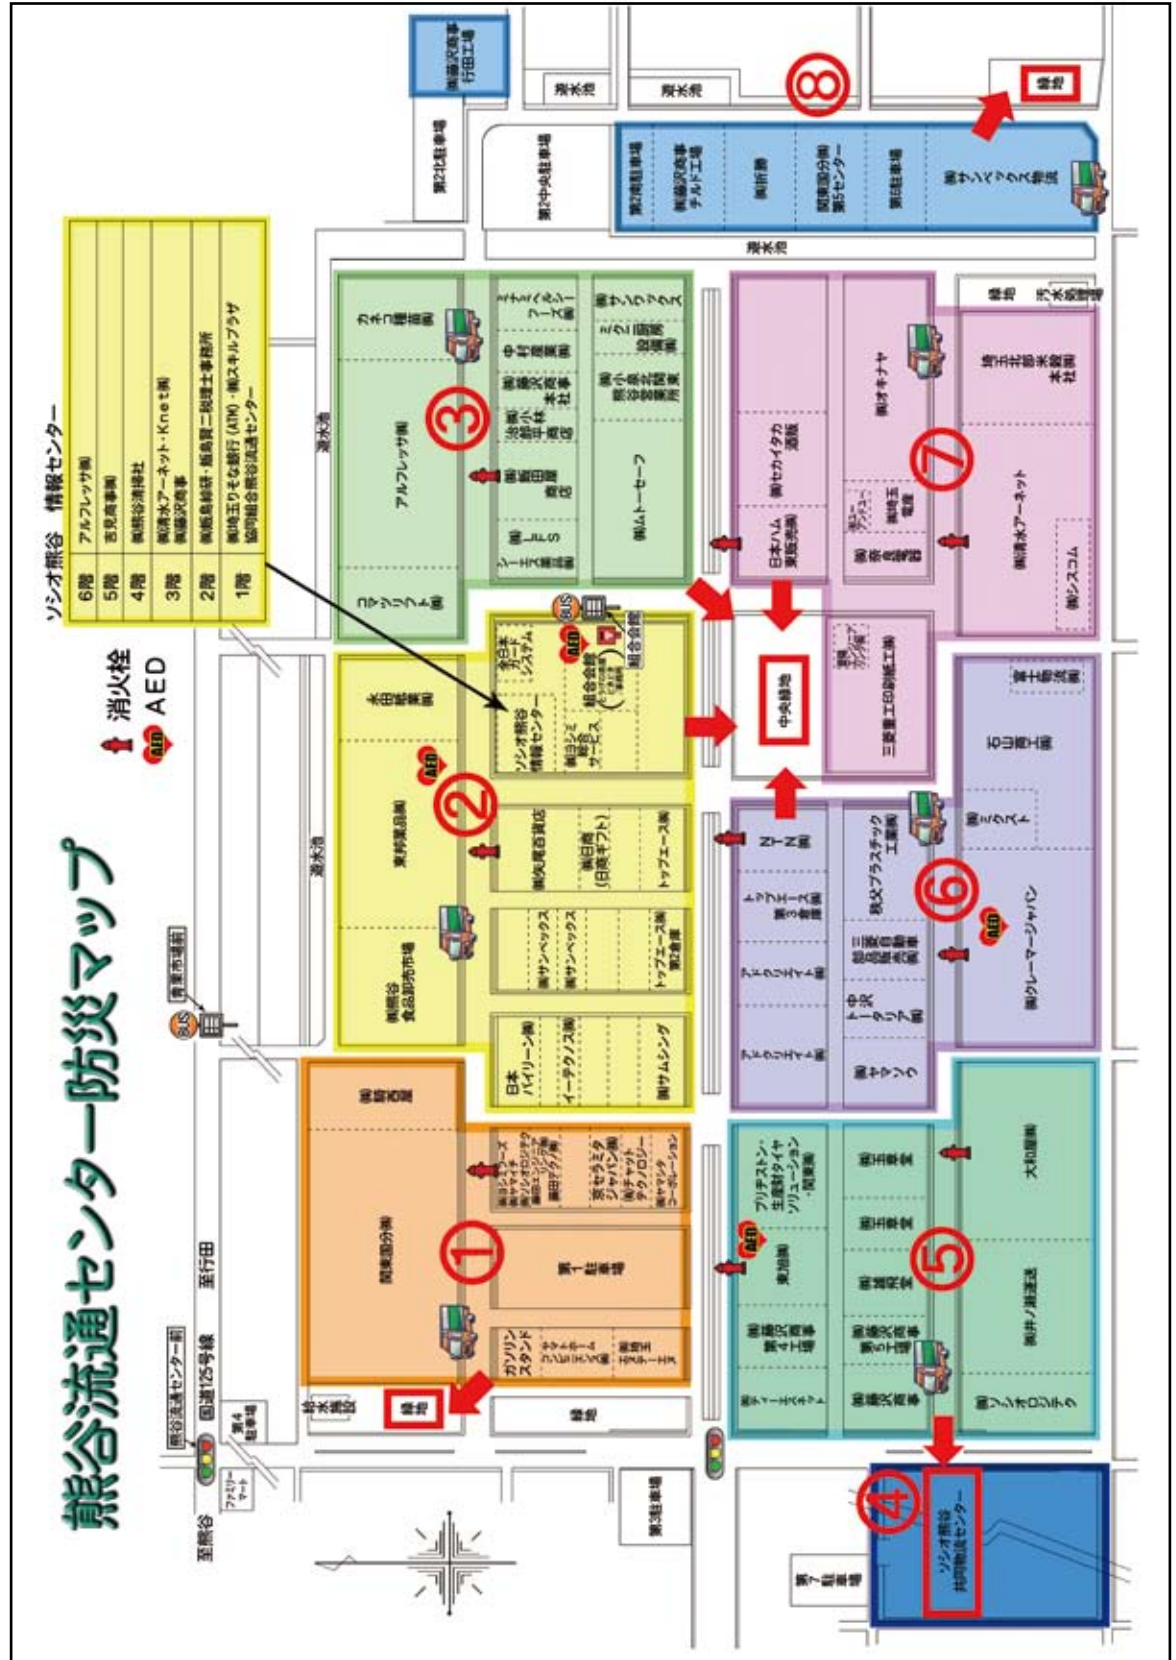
熊谷流通センター防災マップ

消火栓
AED

ソシオ熊谷　情報センター

| 6階 | アルフレッサ㈱ |
|---|---|
| 5階 | 吉見商事㈱ |
| 4階 | ㈱熊谷清掃社 |
| 3階 | ㈱清水アーネット・Knet㈱ ㈱藤沢商事 |
| 2階 | ㈱熊島林研・飯島賢二税理士事務所 |
| 1階 | ㈱埼玉りそな銀行(ATM)・㈱スキルプラザ 協同組合熊谷流通センター |

①
関東図分㈱
第1駐車場
ガソリンスタンド
給水設備
緑地
国道125号線
至行田
至熊谷
熊谷流通センター前
ファミリーマート
第4駐車場
第3駐車場

②
㈱熊谷食品卸売市場
東邦薬品㈱
永田精機㈱
日本パイリーン㈱
イーテクノス㈱
㈱サムシング
㈱サンベックス
㈱サンベックス
トップエース㈱ 第2倉庫
㈱丸尾百貨店
㈱日商(日商ギフト)
トップエース㈱
ソシオ熊谷情報センター
組合会館
全日本ラベルシステム
㈱日ジェ総合サービス
熊谷市東部

③
アルフレッサ㈱
カネコ種苗㈱
コマツリフト㈱
㈱ムトーセーフ
㈱サンベックス
中村産業㈱
㈱藤沢商事 本社
㈱小林新聞
雪印メグミルク
㈱協和プロ

④
ソシオ熊谷 共同物流センター
第7駐車場

⑤
ブリヂストン・生産財タイヤソリューション・関東㈱
東邦㈱
㈱藤沢商事 第4工場
㈱藤沢商事 第5工場
㈱ティーエスケイ
大和屋㈱
㈱井ノ瀬運送
㈱ソシオロジテク
㈱王倉庫

⑥
N・T・N㈱
トップエース㈱ 第3倉庫
アドバンテイト㈱
アドバンテイト㈱
秩父プラスチック工業㈱
三菱自動車
中央トータリア㈱
㈱ヤマシン
㈱クレーマージャパン
㈱ミクスト
石山商工㈱
富士精工㈱
三喜産業工業㈱

中央緑地

⑦
日本ハム東販売㈱
㈱セカイタカ運輸
㈱オキナヤ
埼玉北部米穀㈱ 本社
㈱清水アーネット
㈱シスコム

⑧
第3中央駐車場
第2北駐車場
㈱藤沢商事 行田工場
第5駐車場
㈱藤沢商事 チルド工場
㈱折原
関東図分㈱ 第5センター
第6駐車場
㈱サンベックス物流
緑地
遊水池
汚水処理場